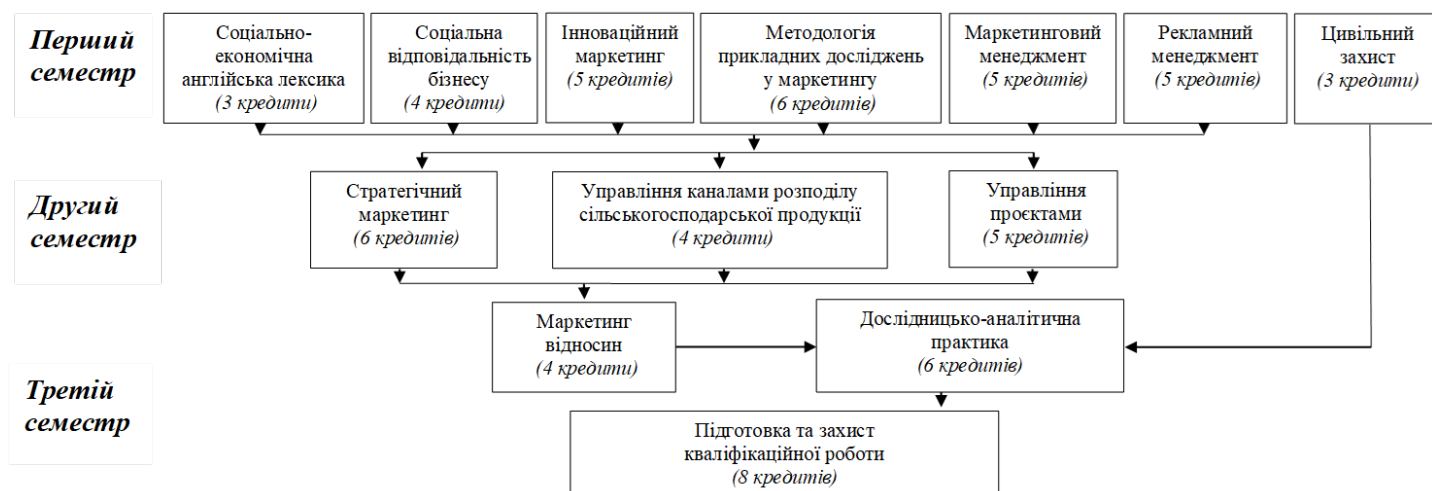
Перший семестр

Соціально-економічна англійська лексика
(3 кредити)

Соціальна відповідальність бізнесу
(4 кредити)

Інноваційний маркетинг
(5 кредитів)

Методологія прикладних досліджень у маркетингу
(6 кредитів)

Маркетинговий менеджмент
(5 кредитів)

Рекламний менеджмент
(5 кредитів)

Цивільний захист
(3 кредити)

Другий семестр

Стратегічний маркетинг
(6 кредитів)

Управління каналами розподілу сільськогосподарської продукції
(4 кредити)

Управління проєктами
(5 кредитів)

Третій семестр

Маркетинг відносин
(4 кредити)

Дослідницько-аналітична практика
(6 кредитів)

Підготовка та захист кваліфікаційної роботи
(8 кредитів)